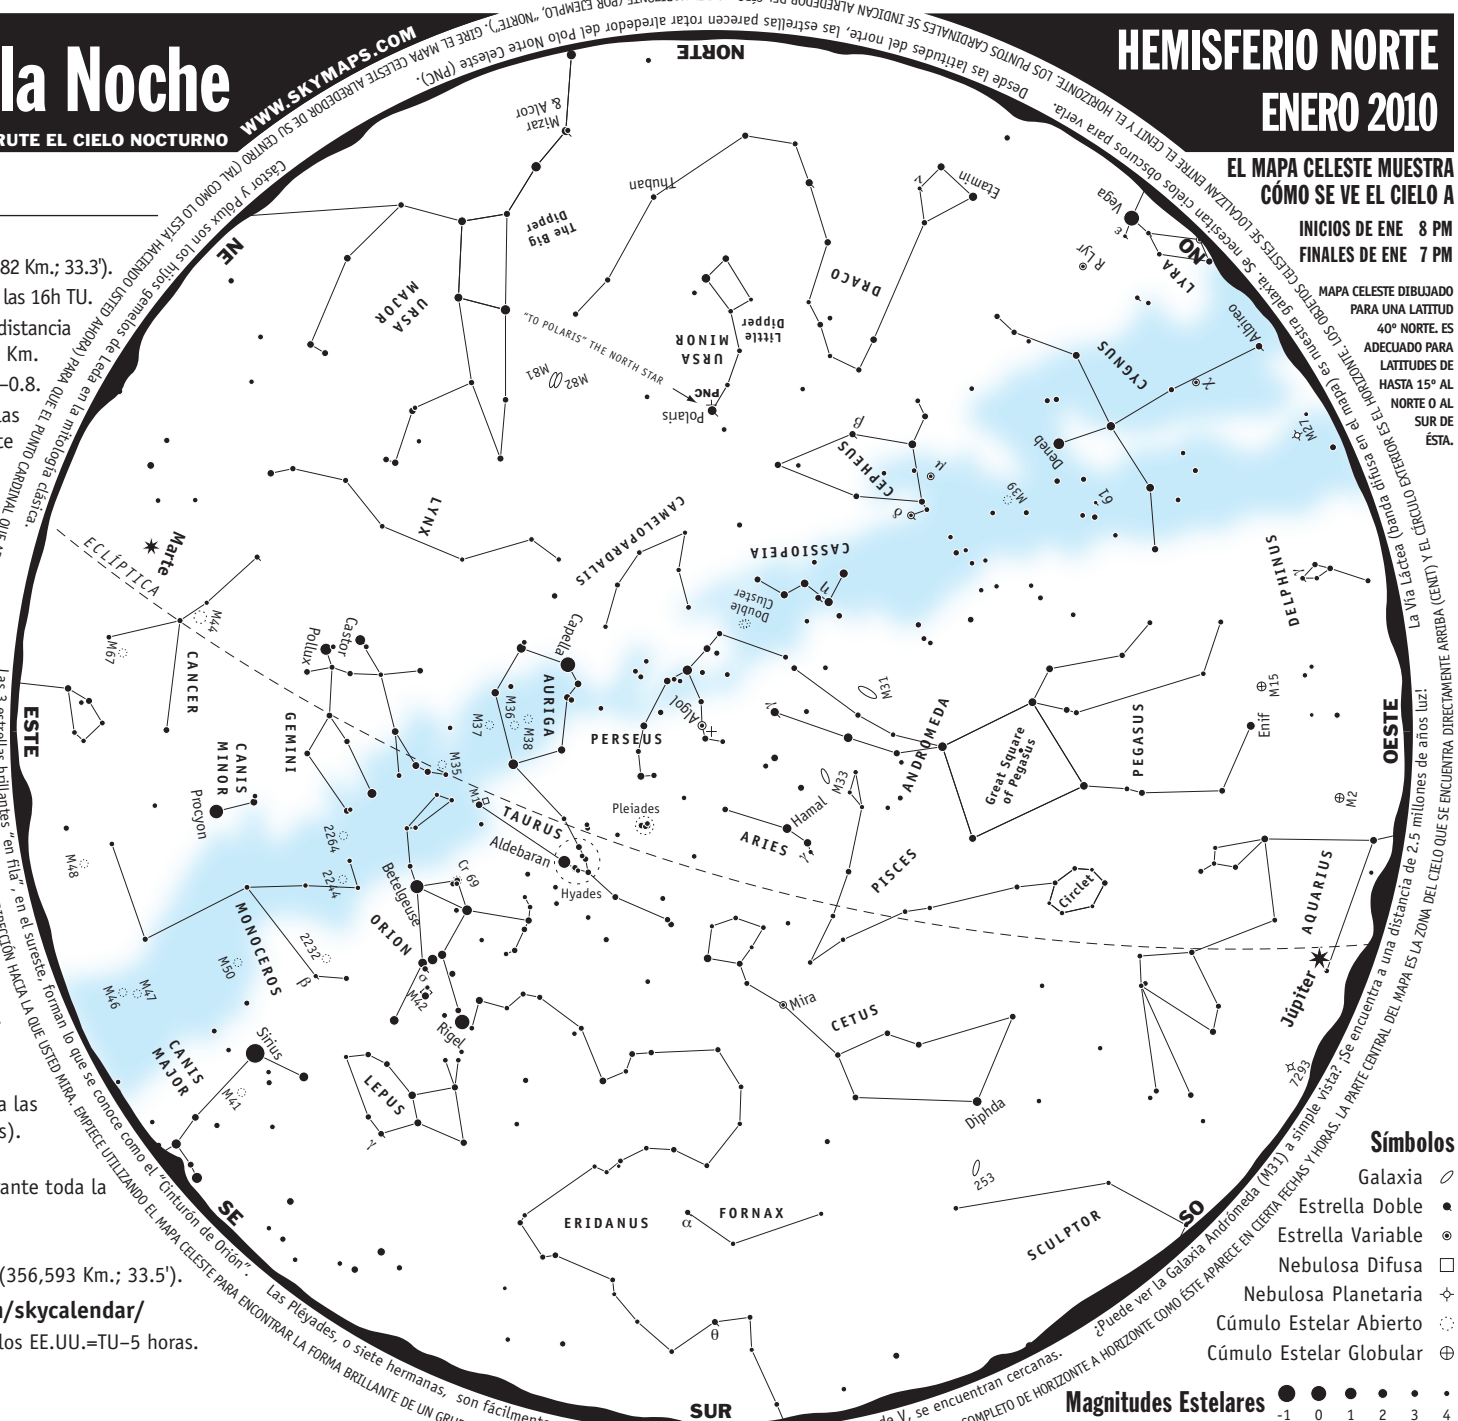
la Noche

RUTE EL CIELO NOCTURNO

WWW.SKYMAPS.COM

HEMISFERIO NORTE
ENERO 2010

EL MAPA CELESTE MUESTRA CÓMO SE VE EL CIELO A

INICIOS DE ENE 8 PM
FINALES DE ENE 7 PM

MAPA CELESTE DIBUJADO PARA UNA LATITUD 40° NORTE. ES ADECUADO PARA LATITUDES DE HASTA 15° AL NORTE O AL SUR DE ÉSTA.

82 Km.; 33.3').
las 16h TU.
distancia
Km.
–0.8.
as
te

a las
s).

ante toda la

(356,593 Km.; 33.5').
/skycalendar/
los EE.UU.=TU–5 horas.

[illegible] CON LA DIRECCIÓN HACIA LA QUE USTED MIRA. EMPIECE UTILIZANDO EL MAPA CELESTE PARA ENCONTRAR LA FORMA BRILLANTE DE UN GRU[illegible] Y EL HORIZONTE. LOS PUNTOS CARDINALES SE INDICAN ALREDEDOR DEL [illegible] HORIZONTE (POR EJEMPLO, "NORTE"). GIRE EL MAPA CELESTE ALREDEDOR DE SU CENTRO (TAL COMO LO ESTÁ HACIENDO USTED AHORA) PARA QUE EL PUNTO CARDINAL QUE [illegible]

Desde las latitudes del norte, las estrellas parecen rotar alrededor del Polo Norte Celeste (PNC).

Cástor y Pólux son los hijos gemelos de Leda en la mitología clásica.

La Vía Láctea (banda difusa en el mapa) es nuestra galaxia. Se necesitan cielos obscuros para verla.

LOS OBJETOS CELESTES SE LOCALIZAN ENTRE EL CENIT Y EL HORIZONTE. LOS PUNTOS CARDINALES SE INDICAN ALREDEDOR DEL HORIZONTE. EL CÍRCULO EXTERIOR ES EL HORIZONTE. Y EL CÍRCULO EXTERIOR ARRIBA (CENIT) Y EL CÍRCULO QUE SE ENCUENTRA DIRECTAMENTE ARRIBA (CENIT) LA PARTE CENTRAL DEL MAPA ES LA ZONA DEL CIELO QUE SE ENCUENTRA DIRECTAMENTE ARRIBA (CENIT)

¿Puede ver la Galaxia Andrómeda (M31) a simple vista? ¡Se encuentra a una distancia de 2.5 millones de años luz!

COMPLETO DE HORIZONTE A HORIZONTE COMO ÉSTE APARECE EN CIERTA FECHAS Y HORAS.

Las 3 estrellas brillantes "en fila", en el sureste, forman lo que se conoce como el "Cinturón de Orión".

Las Pléyades, o siete hermanas, son fácilmente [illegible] de V, se encuentran cercanas.

NORTE
NE
ESTE
SE
SUR
SO
OESTE
NO

Mizar & Alcor
Thuban
The Big Dipper
URSA MAJOR
DRACO
Etamin
Vega
LYRA
R Lyr
"TO POLARIS" THE NORTH STAR
Little Dipper
URSA MINOR
M81
M82
PNC
Polaris
CYGNUS
Albireo
Deneb
M27
M39
61
CEPHEUS
δ
μ
β
LYNX
CAMELOPARDALIS
CASSIOPEIA
Double Cluster
Marte
ECLÍPTICA
M44
M67
CANCER
Castor
Pollux
Capella
AURIGA
M36
M38
M37
GEMINI
CANIS MINOR
Procyon
PERSEUS
Algol
M31
ANDROMEDA
Great Square of Pegasus
PEGASUS
Enif
M15
DELPHINUS
M2
M35
M1
TAURUS
Pleiades
Hamal
ARIES
M33
Aldebaran
Hyades
2264
2244
Betelgeuse
Cr 69
ORION
PISCES
Circlet
AQUARIUS
Júpiter
M48
MONOCEROS
M50
2232
β
M47
M46
M42
Rigel
Mira
CETUS
CANIS MAJOR
Sirius
M41
LEPUS
γ
Diphda
7293
253
ERIDANUS
α
FORNAX
SCULPTOR
θ

Símbolos
Galaxia
Estrella Doble
Estrella Variable
Nebulosa Difusa
Nebulosa Planetaria
Cúmulo Estelar Abierto
Cúmulo Estelar Globular

Magnitudes Estelares -1 0 1 2 3 4